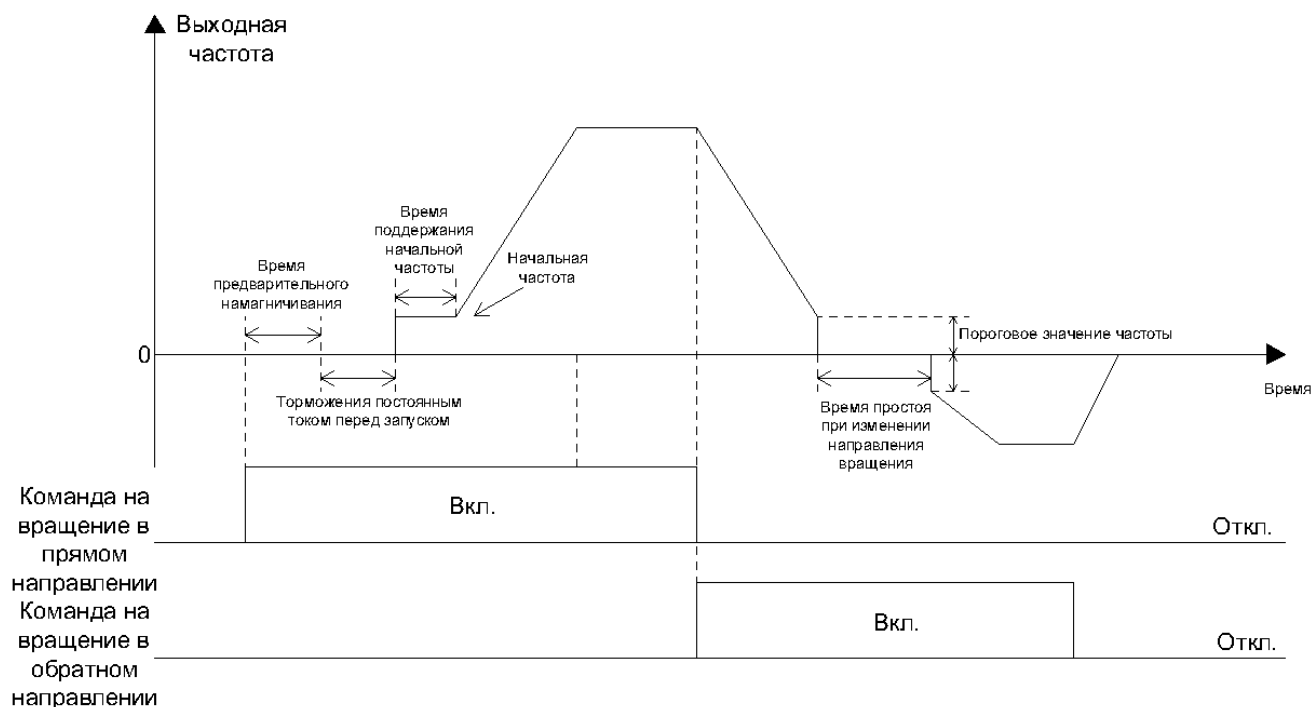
Выходная частота

Время поддержания начальной частоты

Начальная частота

Время предварительного намагничивания

0

Пороговое значение частоты

Время

Торможения постоянным током перед запуском

Время простоя при изменении направления вращения

Команда на вращение в прямом направлении

Вкл.

Откл.

Команда на вращение в обратном направлении

Вкл.

Откл.